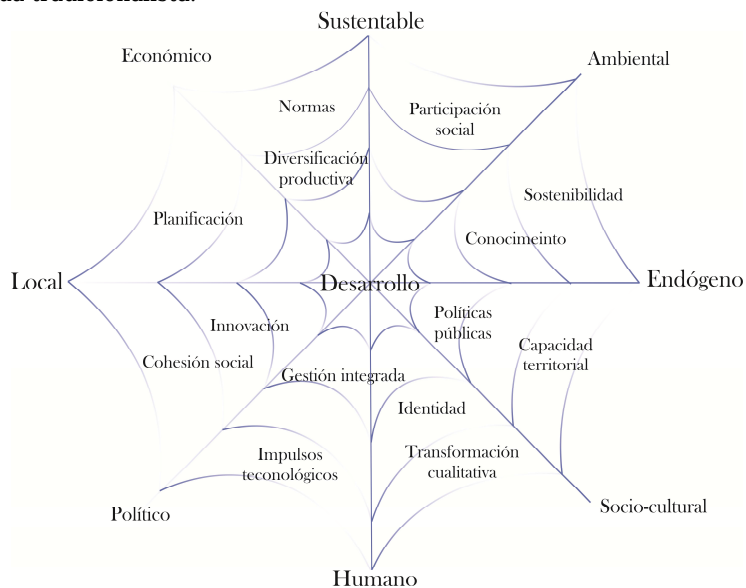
Sustentable

Económico

Ambiental

Normas

Participación social

Diversificación productiva

Sostenibilidad

Planificación

Conocimeinto

Local

Desarrollo

Endógeno

Políticas públicas

Innovación

Capacidad territorial

Cohesión social

Gestión integrada

Identidad

Impulsos teconológicos

Transformación cualitativa

Político

Socio-cultural

Humano